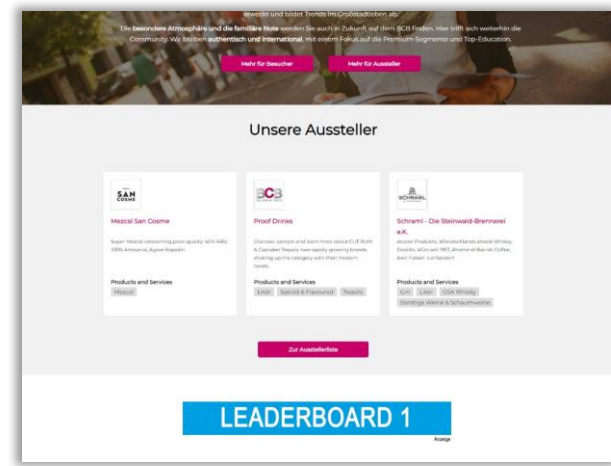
erweckt und bildet Trends im Großstadtleben ab.

Die besondere Atmosphäre und die familiäre Note werden Sie auch in Zukunft auf dem BCB finden. Hier trifft sich weiterhin die Community. Wir bleiben authentisch und international, mit einem Fokus auf die Premium-Segmente und Top-Education.

Mehr für Besucher

Mehr für Aussteller

Unsere Aussteller

SAN COSME

Mezcal San Cosme

Super Mezcal concerning price quality. 40% ABV, 100% Artesanal, Agave Espadin

Products and Services

Mezcal

BCB

Proof Drinks

Discover, sample and learn more about CUT Rum & Cazcabel Tequila: two rapidly growing brands shaking up the category with their modern twists.

Products and Services

Likör

Spiced & Flavoured

Tequila

SCHRAML

Schraml - Die Steinwald-Brennerei e.K.

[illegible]

Products and Services

Gin

Likör

USA Whisky

Sonstige Weine & Schaumweine

Zur Ausstellerliste

LEADERBOARD 1

Anzeige